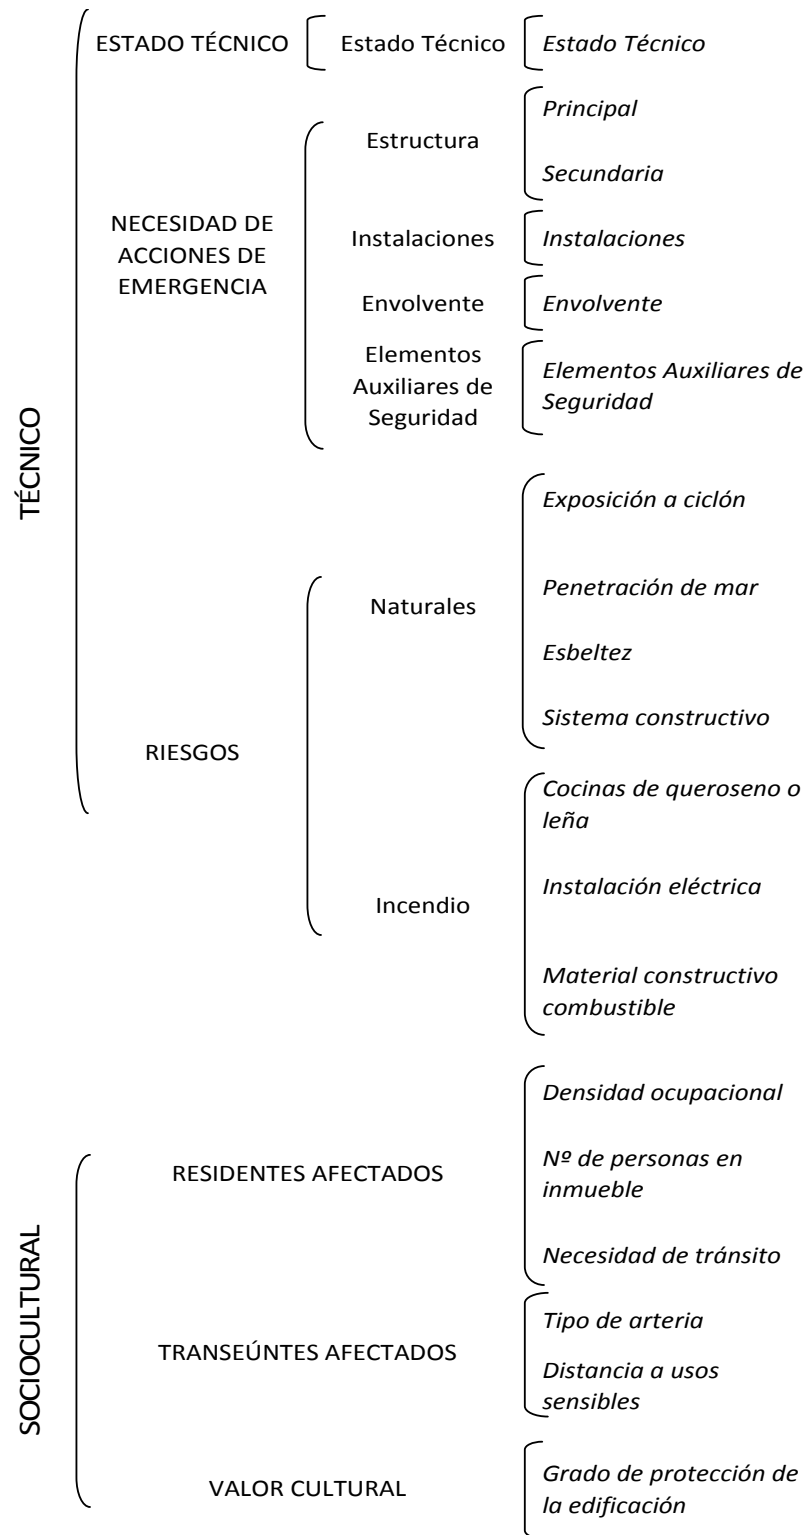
TÉCNICO

ESTADO TÉCNICO
Estado Técnico
Estado Técnico

NECESIDAD DE ACCIONES DE EMERGENCIA
Estructura
Principal
Secundaria
Instalaciones
Instalaciones
Envolvente
Envolvente
Elementos Auxiliares de Seguridad
Elementos Auxiliares de Seguridad

RIESGOS
Naturales
Exposición a ciclón
Penetración de mar
Esbeltez
Sistema constructivo
Incendio
Cocinas de queroseno o leña
Instalación eléctrica
Material constructivo combustible

SOCIOCULTURAL

RESIDENTES AFECTADOS
Densidad ocupacional
Nº de personas en inmueble
Necesidad de tránsito

TRANSEÚNTES AFECTADOS
Tipo de arteria
Distancia a usos sensibles

VALOR CULTURAL
Grado de protección de la edificación